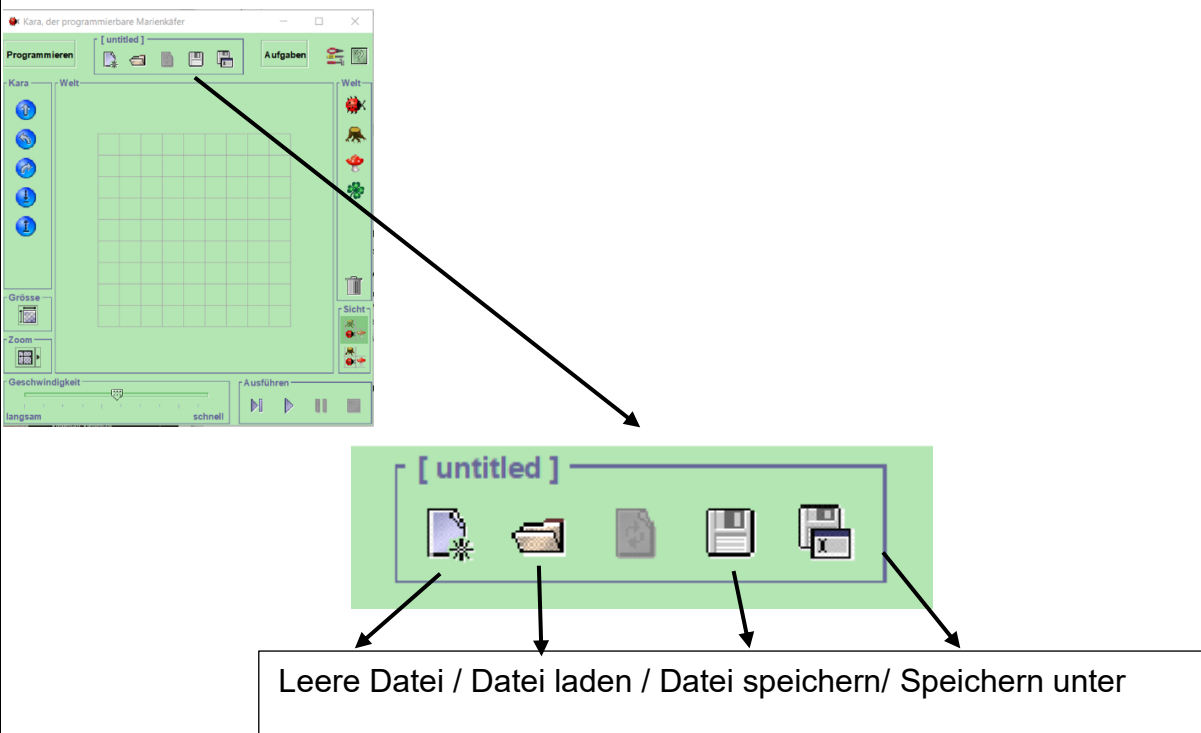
Kara, der programmierbare Marienkäfer

Programmieren

[ untitled ]

Aufgaben

Kara

Welt

Welt

Grösse

Zoom

Sicht

Geschwindigkeit

langsam

schnell

Ausführen

[ untitled ]

Leere Datei / Datei laden / Datei speichern/ Speichern unter